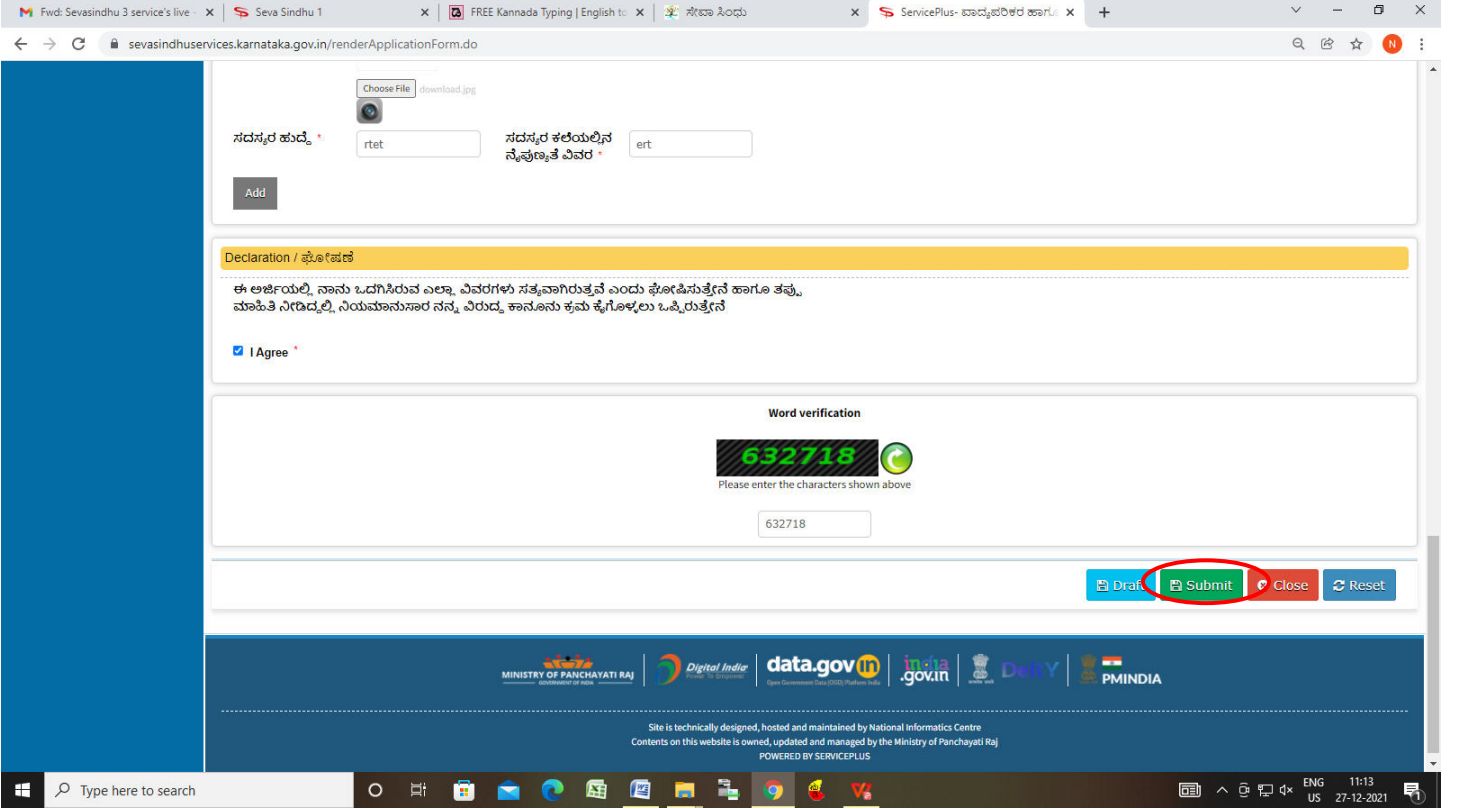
Fwd: Sevasindhu 3 service's live ×
Seva Sindhu 1 ×
FREE Kannada Typing | English to ×
ಸೇವಾ ಸಿಂಧು ×
ServicePlus- ವಾದ್ಯಪರಿಕರ ಹಾಗೂ ×
+

sevasindhuservices.karnataka.gov.in/renderApplicationForm.do

Choose File download.jpg

ಸದಸ್ಯರ ಹುದ್ದೆ *
rtet
ಸದಸ್ಯರ ಕಲೆಯಲ್ಲಿನ ನೈಪುಣ್ಯತೆ ವಿವರ *
ert

Add

Declaration / ಘೋಷಣೆ

ಈ ಅರ್ಜಿಯಲ್ಲಿ ನಾನು ಒದಗಿಸಿರುವ ಎಲ್ಲಾ ವಿವರಗಳು ಸತ್ಯವಾಗಿರುತ್ತವೆ ಎಂದು ಘೋಷಿಸುತ್ತೇನೆ ಹಾಗೂ ತಪ್ಪು ಮಾಹಿತಿ ನೀಡಿದ್ದಲ್ಲಿ ನಿಯಮಾನುಸಾರ ನನ್ನ ವಿರುದ್ಧ ಕಾನೂನು ಕ್ರಮ ಕೈಗೊಳ್ಳಲು ಒಪ್ಪಿರುತ್ತೇನೆ

I Agree *

Word verification

632718

Please enter the characters shown above

632718

Draft
Submit
Close
Reset

MINISTRY OF PANCHAYATI RAJ
Digital India
data.gov.in
india.gov.in
DeitY
PMINDIA

Site is technically designed, hosted and maintained by National Informatics Centre
Contents on this website is owned, updated and managed by the Ministry of Panchayati Raj
POWERED BY SERVICEPLUS

Type here to search
ENG US 11:13 27-12-2021